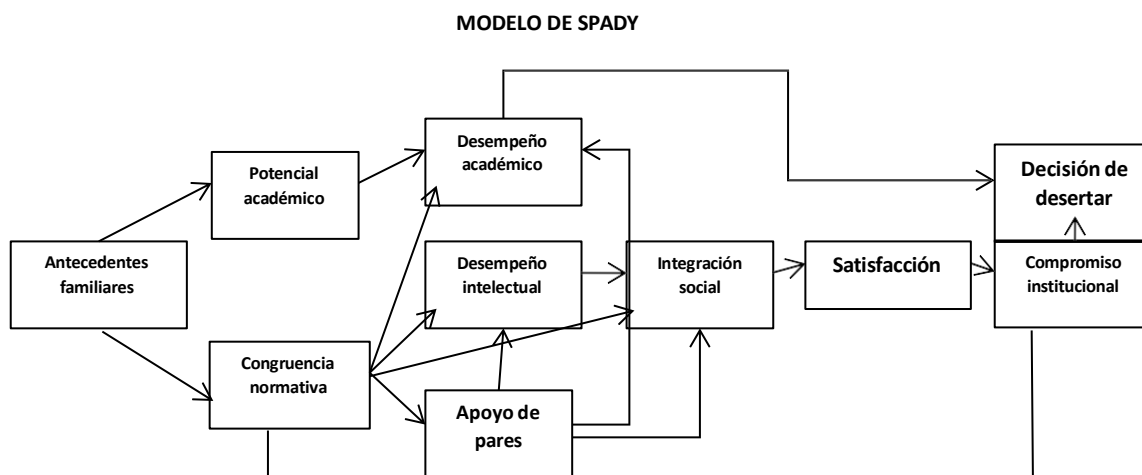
MODELO DE SPADY

Desempeño académico

Potencial académico

Decisión de desertar

Antecedentes familiares

Desempeño intelectual

Integración social

Satisfacción

Compromiso institucional

Congruencia normativa

Apoyo de pares